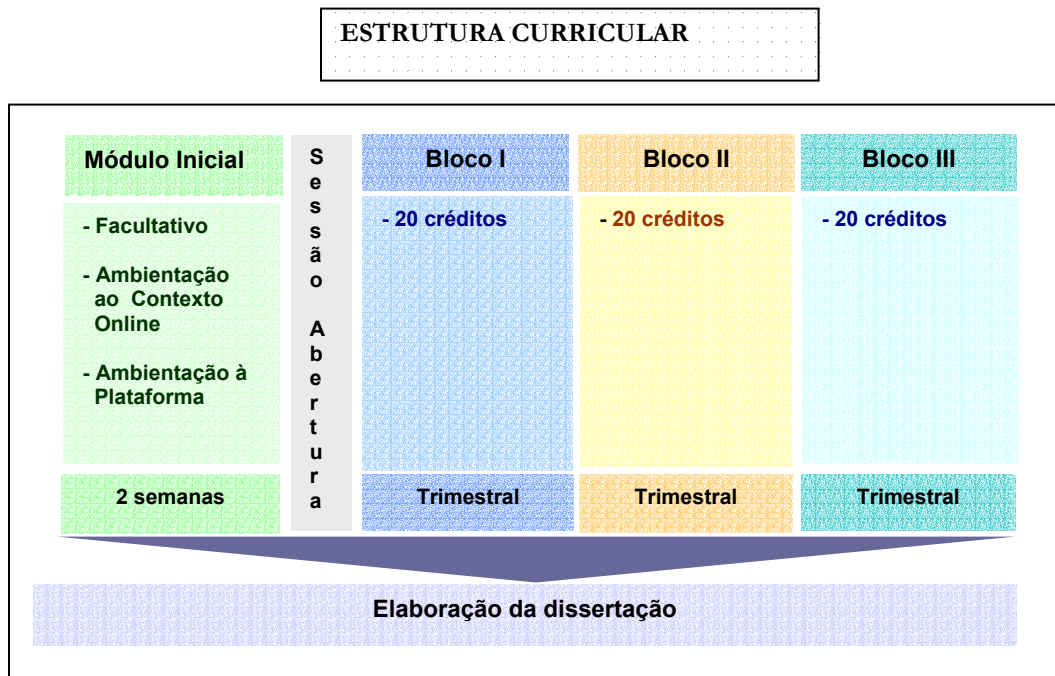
ESTRUTURA CURRICULAR

| Módulo Inicial | Sessão Abertura | Bloco I | Bloco II | Bloco III |
|---|---|---|---|---|
| - Facultativo<br>- Ambientação ao Contexto Online<br>- Ambientação à Plataforma | | - 20 créditos | - 20 créditos | - 20 créditos |
| 2 semanas | | Trimestral | Trimestral | Trimestral |

Elaboração da dissertação